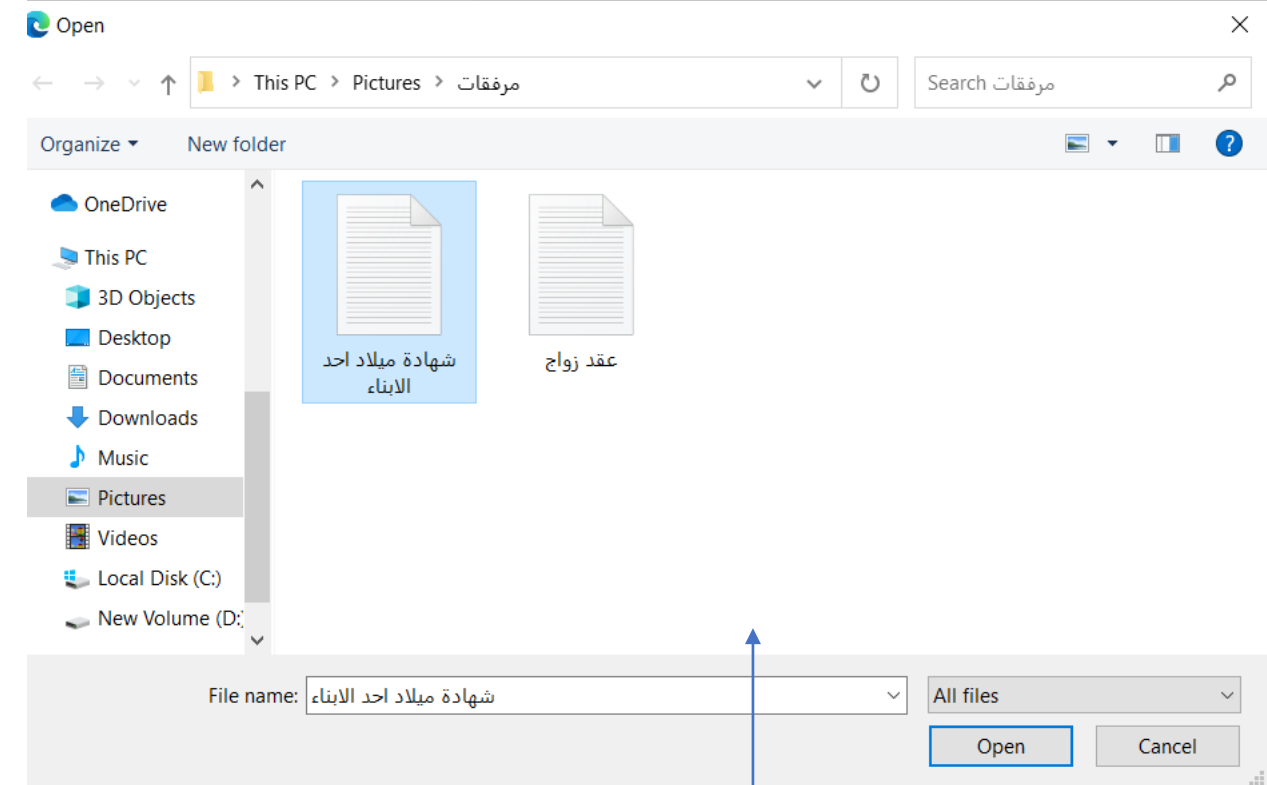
Open

This PC > Pictures > مرفقات

Search مرفقات

Organize ▾ New folder

OneDrive
This PC
3D Objects
Desktop
Documents
Downloads
Music
Pictures
Videos
Local Disk (C:)
New Volume (D:)

شهادة ميلاد احد الابناء

عقد زواج

File name: شهادة ميلاد احد الابناء

All files

Open Cancel